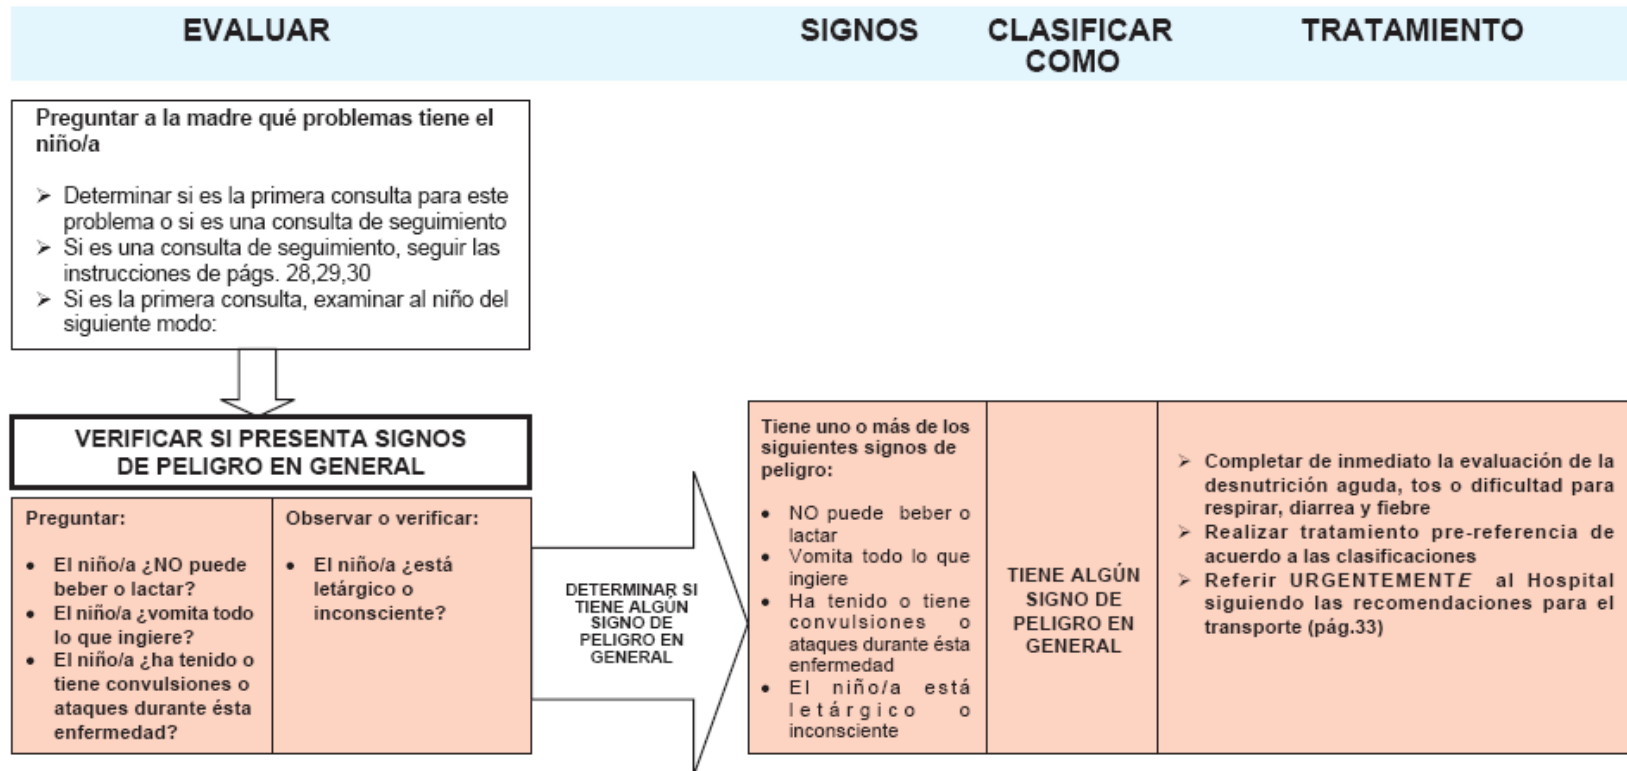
EVALUAR

SIGNOS

CLASIFICAR COMO

TRATAMIENTO

Preguntar a la madre qué problemas tiene el niño/a

➢ Determinar si es la primera consulta para este problema o si es una consulta de seguimiento
➢ Si es una consulta de seguimiento, seguir las instrucciones de págs. 28,29,30
➢ Si es la primera consulta, examinar al niño del siguiente modo:

VERIFICAR SI PRESENTA SIGNOS DE PELIGRO EN GENERAL

Preguntar:

- El niño/a ¿NO puede beber o lactar?
- El niño/a ¿vomita todo lo que ingiere?
- El niño/a ¿ha tenido o tiene convulsiones o ataques durante ésta enfermedad?

Observar o verificar:

- El niño/a ¿está letárgico o inconsciente?

DETERMINAR SI TIENE ALGÚN SIGNO DE PELIGRO EN GENERAL

Tiene uno o más de los siguientes signos de peligro:

- NO puede beber o lactar
- Vomita todo lo que ingiere
- Ha tenido o tiene convulsiones o ataques durante ésta enfermedad
- El niño/a está letárgico o inconsciente

TIENE ALGÚN SIGNO DE PELIGRO EN GENERAL

➢ Completar de inmediato la evaluación de la desnutrición aguda, tos o dificultad para respirar, diarrea y fiebre
➢ Realizar tratamiento pre-referencia de acuerdo a las clasificaciones
➢ Referir URGENTEMENTE al Hospital siguiendo las recomendaciones para el transporte (pág.33)